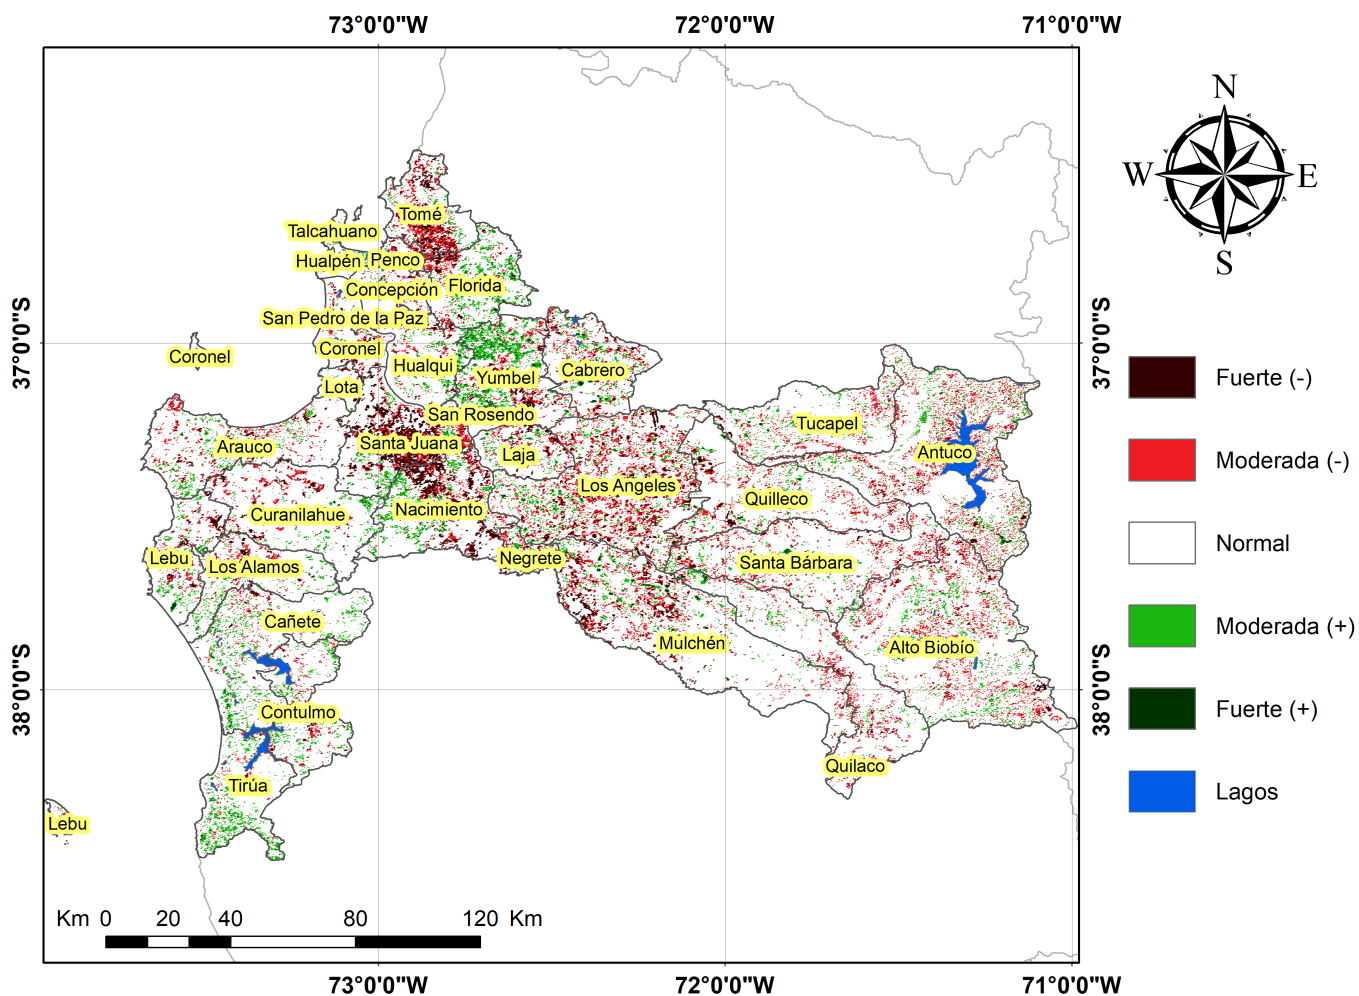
73°0'0"W 72°0'0"W 71°0'0"W

37°0'0"S 38°0'0"S

N
W E
S

Tomé
Talcahuano
Hualpén
Penco
Concepción
Florida
San Pedro de la Paz
Coronel
Coronel
Hualqui
Yumbel
Cabrero
Lota
San Rosendo
Arauco
Santa Juana
Laja
Tucapel
Antuco
Los Angeles
Quilleco
Curanilahue
Nacimiento
Lebu
Los Alamos
Negrete
Santa Bárbara
Cañete
Mulchén
Alto Biobío
Contulmo
Quilaco
Tirúa
Lebu

Fuerte (-)
Moderada (-)
Normal
Moderada (+)
Fuerte (+)
Lagos

Km 0 20 40 80 120 Km